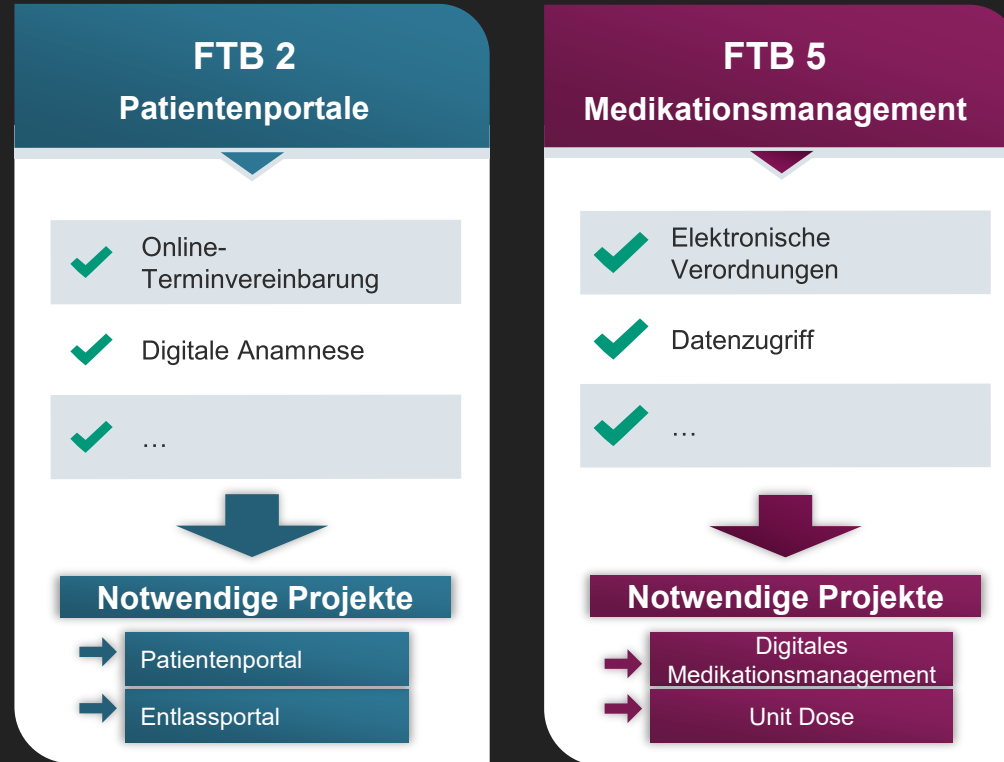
FTB 2
Patientenportale

Online-Terminvereinbarung

Digitale Anamnese

…

Notwendige Projekte

Patientenportal

Entlassportal

FTB 5
Medikationsmanagement

Elektronische Verordnungen

Datenzugriff

…

Notwendige Projekte

Digitales Medikationsmanagement

Unit Dose